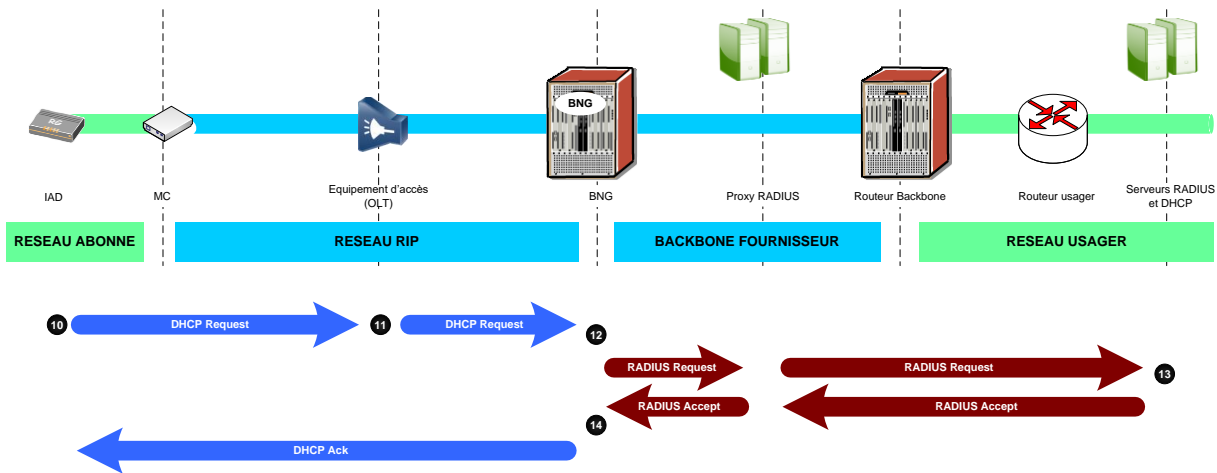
BNG

IAD

MC

Equipement d'accès (OLT)

BNG

Proxy RADIUS

Routeur Backbone

Routeur usager

Serveurs RADIUS et DHCP

RESEAU ABONNE

RESEAU RIP

BACKBONE FOURNISSEUR

RESEAU USAGER

10 DHCP Request

11 DHCP Request

12

RADIUS Request

RADIUS Request

13

RADIUS Accept

RADIUS Accept

14

DHCP Ack